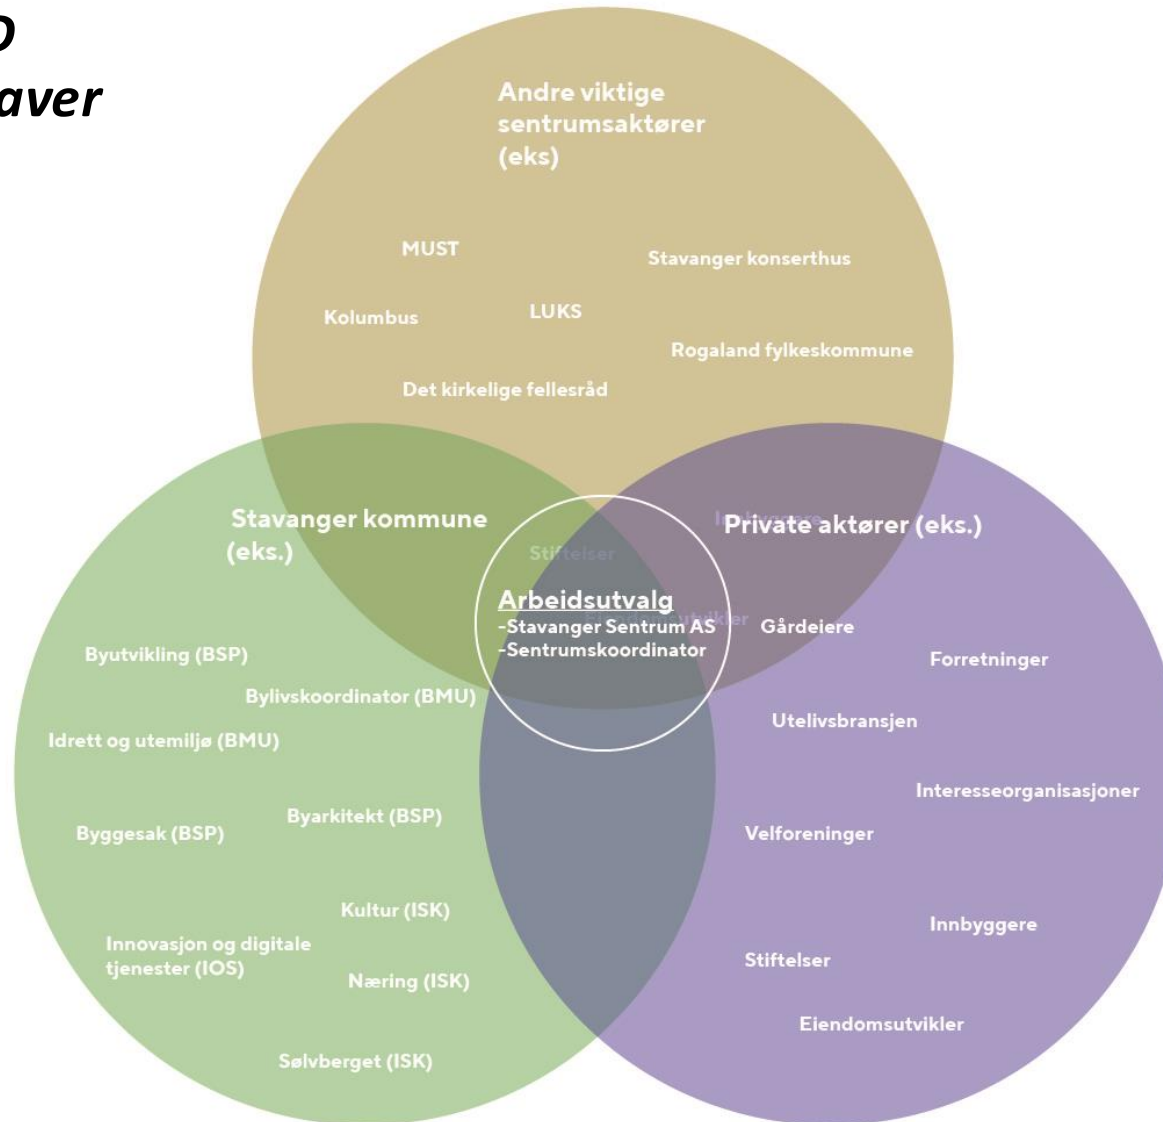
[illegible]
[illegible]aver

Andre viktige sentrumsaktører (eks)

MUST

Stavanger konserthus

Kolumbus

LUKS

Rogaland fylkeskommune

Det kirkelige fellesråd

Stavanger kommune (eks.)

Private aktører (eks.)

Arbeidsutvalg
-Stavanger Sentrum AS
-Sentrumskoordinator

Gårdeiere

Byutvikling (BSP)

Forretninger

Bylivskoordinator (BMU)

Utelivsbransjen

Idrett og utemiljø (BMU)

Interesseorganisasjoner

Byarkitekt (BSP)

Byggesak (BSP)

Velforeninger

Kultur (ISK)

Innbyggere

Innovasjon og digitale tjenester (IOS)

Næring (ISK)

Stiftelser

Eiendomsutvikler

Sølvberget (ISK)